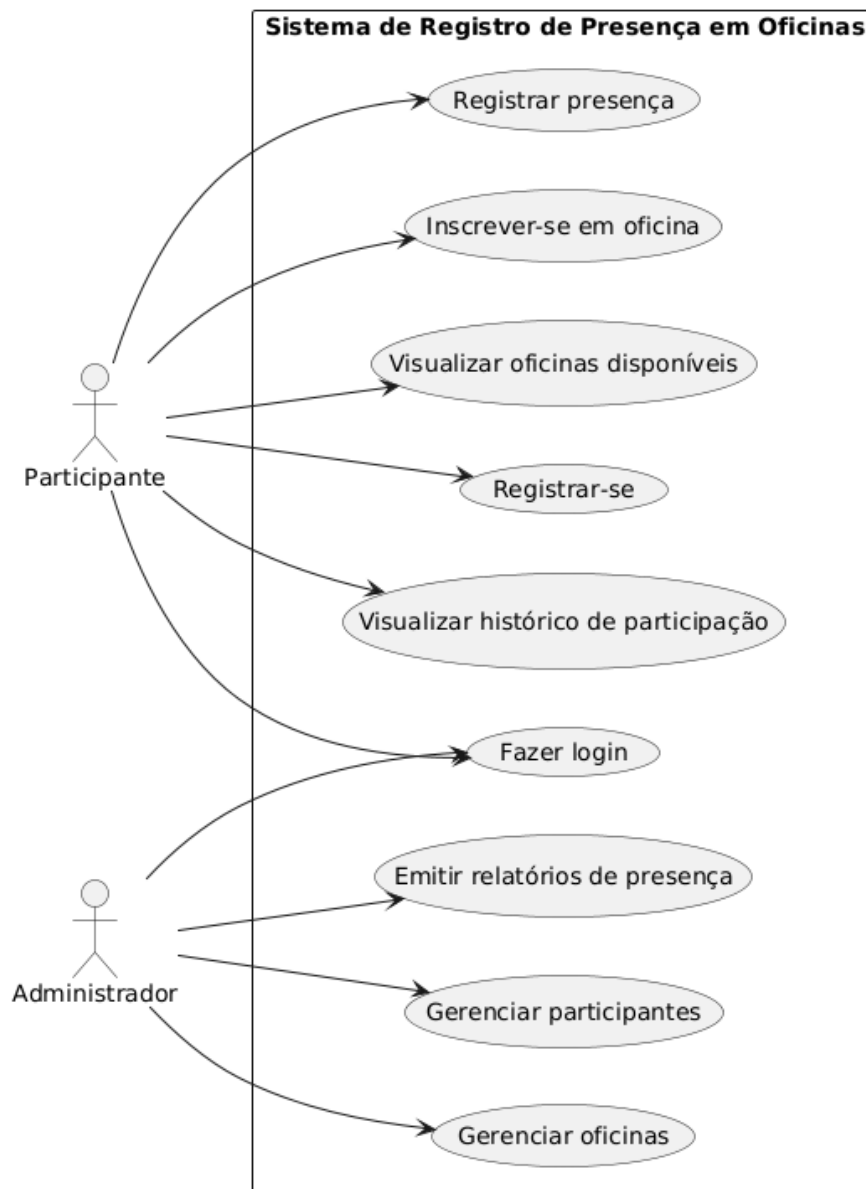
Sistema de Registro de Presença em Oficinas

Registrar presença

Inscrever-se em oficina

Visualizar oficinas disponíveis

Participante

Registrar-se

Visualizar histórico de participação

Fazer login

Emitir relatórios de presença

Administrador

Gerenciar participantes

Gerenciar oficinas